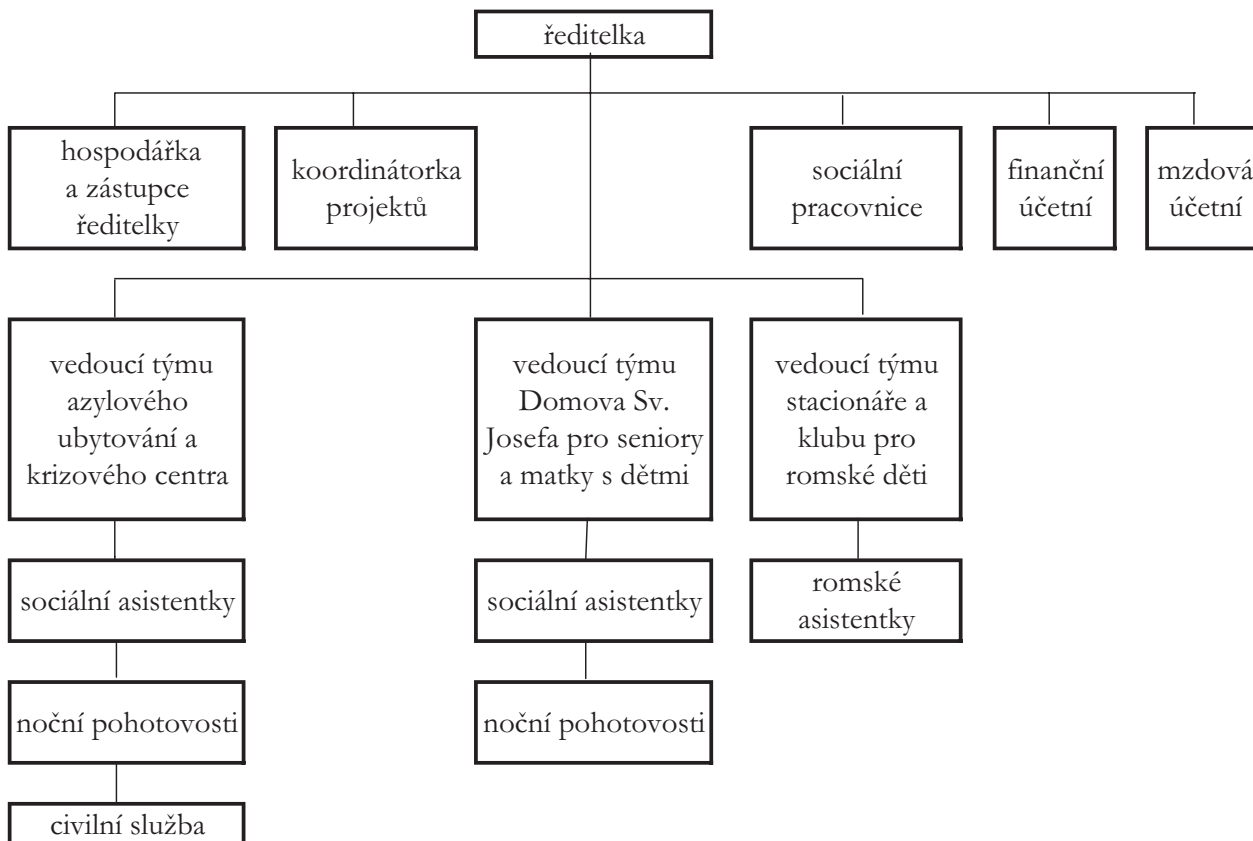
ředitelka

hospodářka a zástupce ředitelky

koordinátorka projektů

sociální pracovnice

finanční účetní

mzdová účetní

vedoucí týmu azylového ubytování a krizového centra

vedoucí týmu Domova Sv. Josefa pro seniory a matky s dětmi

vedoucí týmu stacionáře a klubu pro romské děti

sociální asistentky

sociální asistentky

romské asistentky

noční pohotovosti

noční pohotovosti

civilní služba